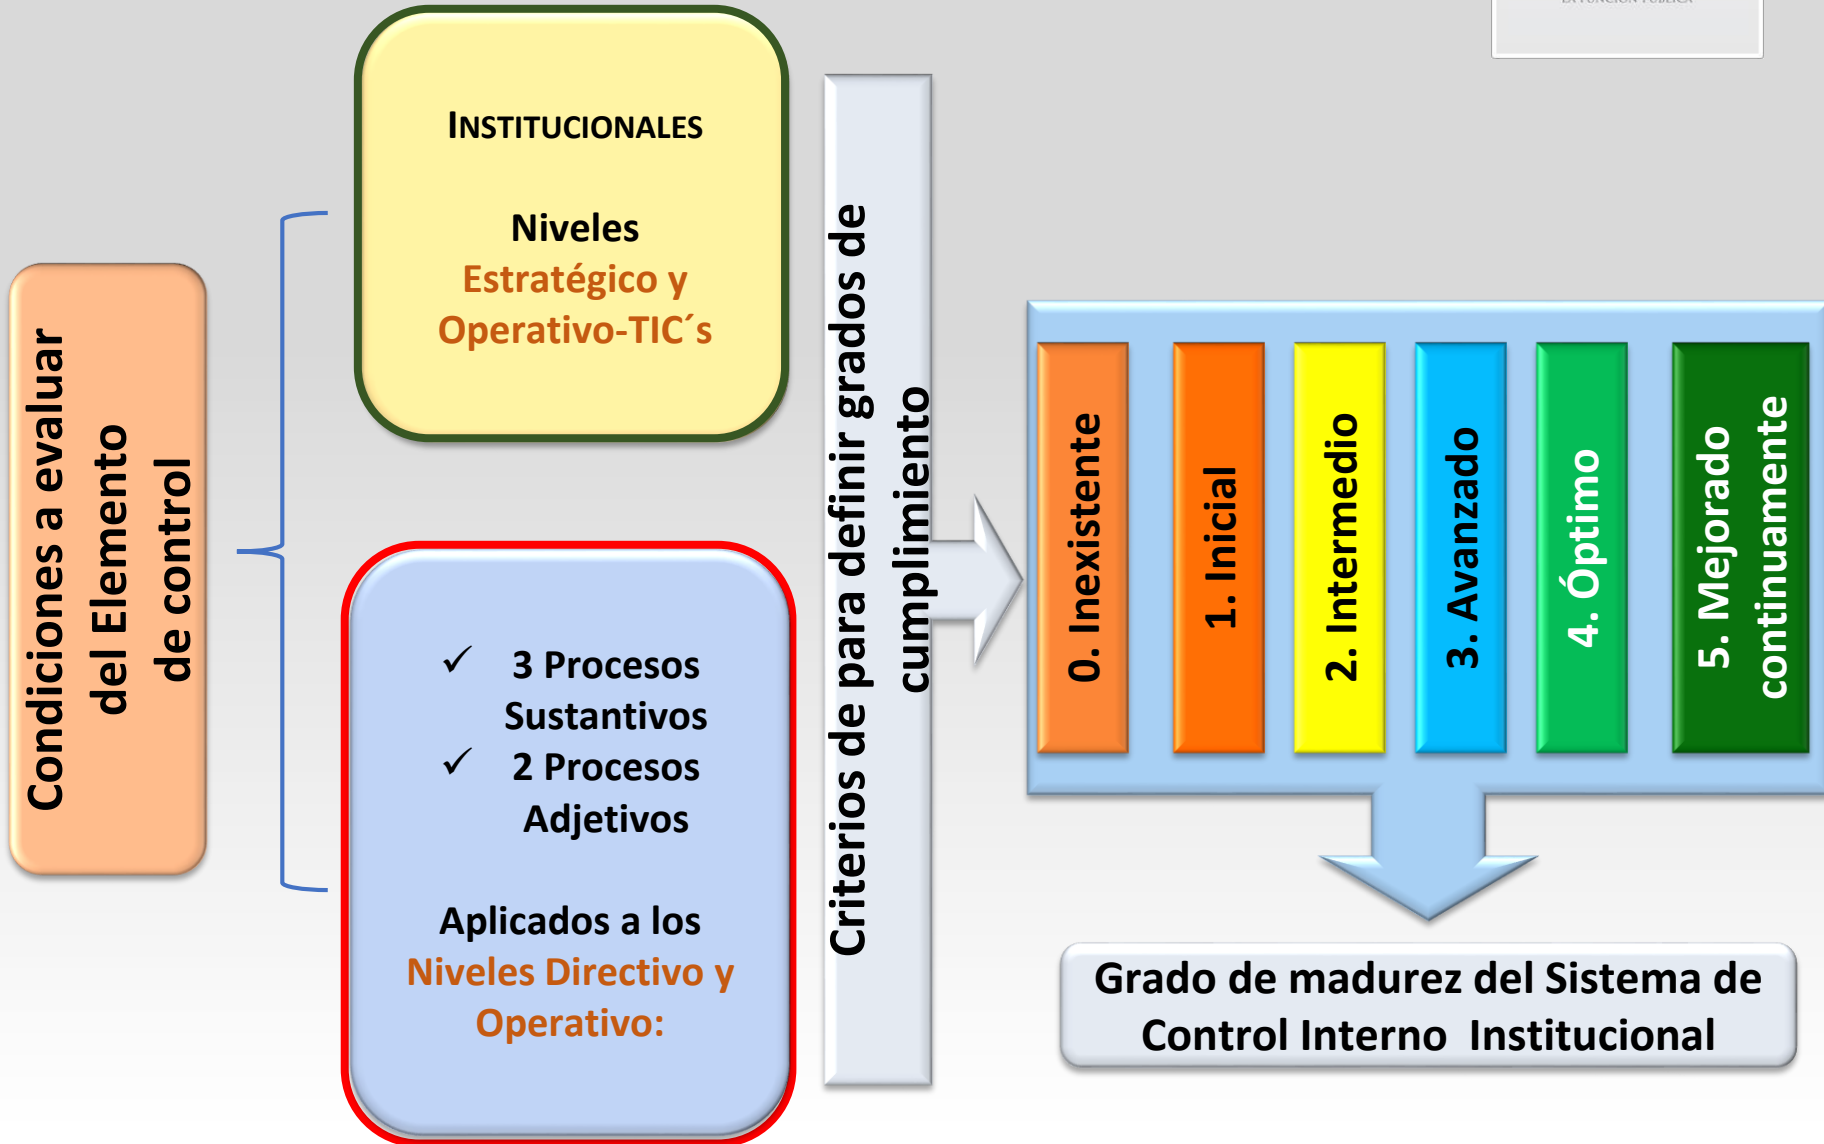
Condiciones a evaluar del Elemento de control

INSTITUCIONALES

Niveles
Estratégico y Operativo-TIC´s

✓ 3 Procesos Sustantivos
✓ 2 Procesos Adjetivos

Aplicados a los
Niveles Directivo y Operativo:

Criterios de para definir grados de cumplimiento

0. Inexistente
1. Inicial
2. Intermedio
3. Avanzado
4. Óptimo
5. Mejorado continuamente

Grado de madurez del Sistema de Control Interno Institucional